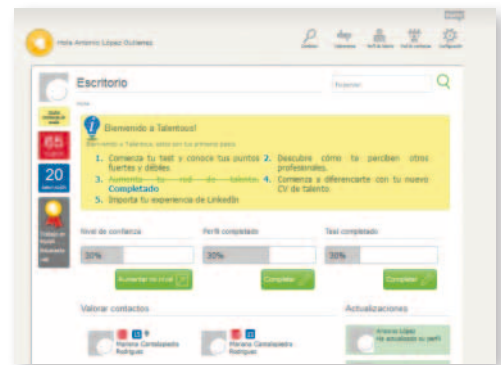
Hola Antonio López Gutierrez

Escritorio

Buscar

Bienvenido a Talentoos!

Bienvenido a Talentoos, estos son tus primeros pasos

1. Comienza tu test y conoce tus puntos fuertes y débiles.
2. Descubre cómo te perciben otros profesionales.
3. ~~Aumenta tu red de talento~~ Completado
4. Comienza a diferenciarte con tu nuevo CV de talento.
5. Importa tu experiencia de LinkedIn

65

20

Nivel de confianza

30%

Aumentar tu nivel

Perfil completado

30%

Completar

Test completado

30%

Completar

Valorar contactos

Mariana Cantalapiedra Rodriguez

Mariana Cantalapiedra Rodriguez

Actualizaciones

Antonio López
Ha actualizado su perfil